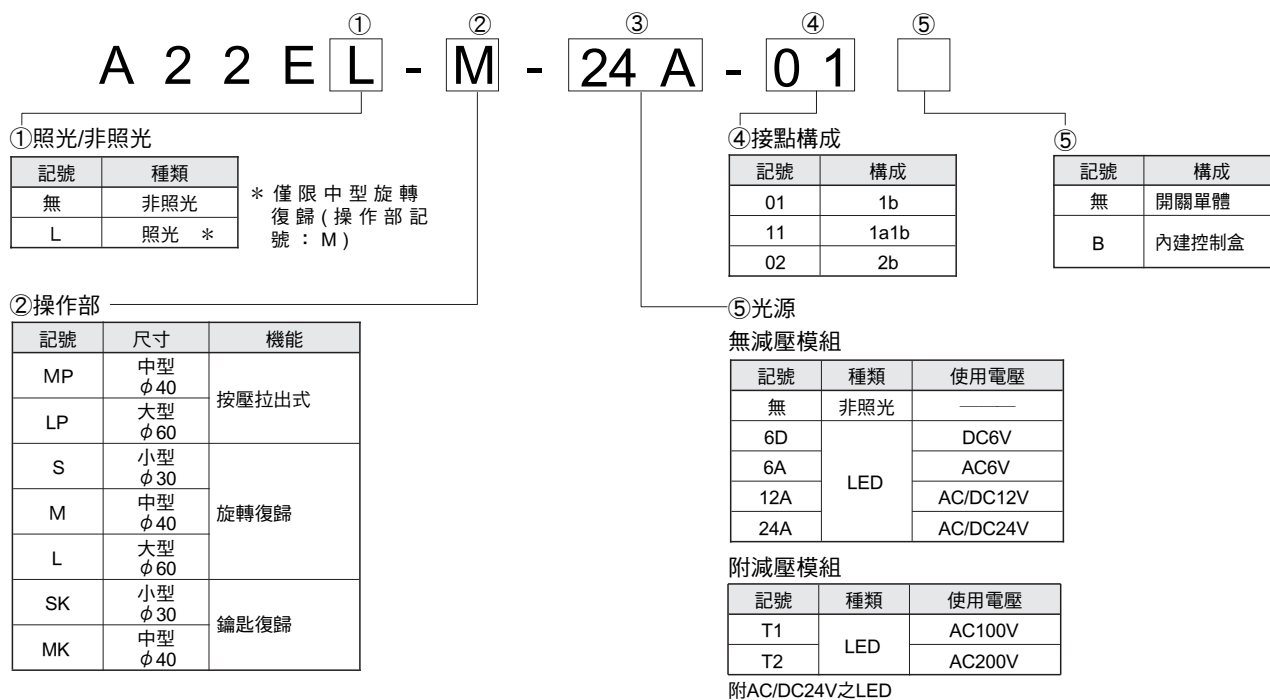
① ② ③ ④ ⑤

A 2 2 E L - M - 24 A - 0 1

①照光/非照光

| 記號 | 種類 |
|---|---|
| 無 | 非照光 |
| L | 照光 ＊ |

＊僅限中型旋轉復歸(操作部記號：M)

②操作部

| 記號 | 尺寸 | 機能 |
|---|---|---|
| MP | 中型 $\phi 40$ | 按壓拉出式 |
| LP | 大型 $\phi 60$ | 按壓拉出式 |
| S | 小型 $\phi 30$ | 旋轉復歸 |
| M | 中型 $\phi 40$ | 旋轉復歸 |
| L | 大型 $\phi 60$ | 旋轉復歸 |
| SK | 小型 $\phi 30$ | 鑰匙復歸 |
| MK | 中型 $\phi 40$ | 鑰匙復歸 |

④接點構成

| 記號 | 構成 |
|---|---|
| 01 | 1b |
| 11 | 1a1b |
| 02 | 2b |

⑤

| 記號 | 構成 |
|---|---|
| 無 | 開關單體 |
| B | 內建控制盒 |

⑤光源

無減壓模組

| 記號 | 種類 | 使用電壓 |
|---|---|---|
| 無 | 非照光 | ――― |
| 6D | LED | DC6V |
| 6A | LED | AC6V |
| 12A | LED | AC/DC12V |
| 24A | LED | AC/DC24V |

附減壓模組

| 記號 | 種類 | 使用電壓 |
|---|---|---|
| T1 | LED | AC100V |
| T2 | LED | AC200V |

附AC/DC24V之LED